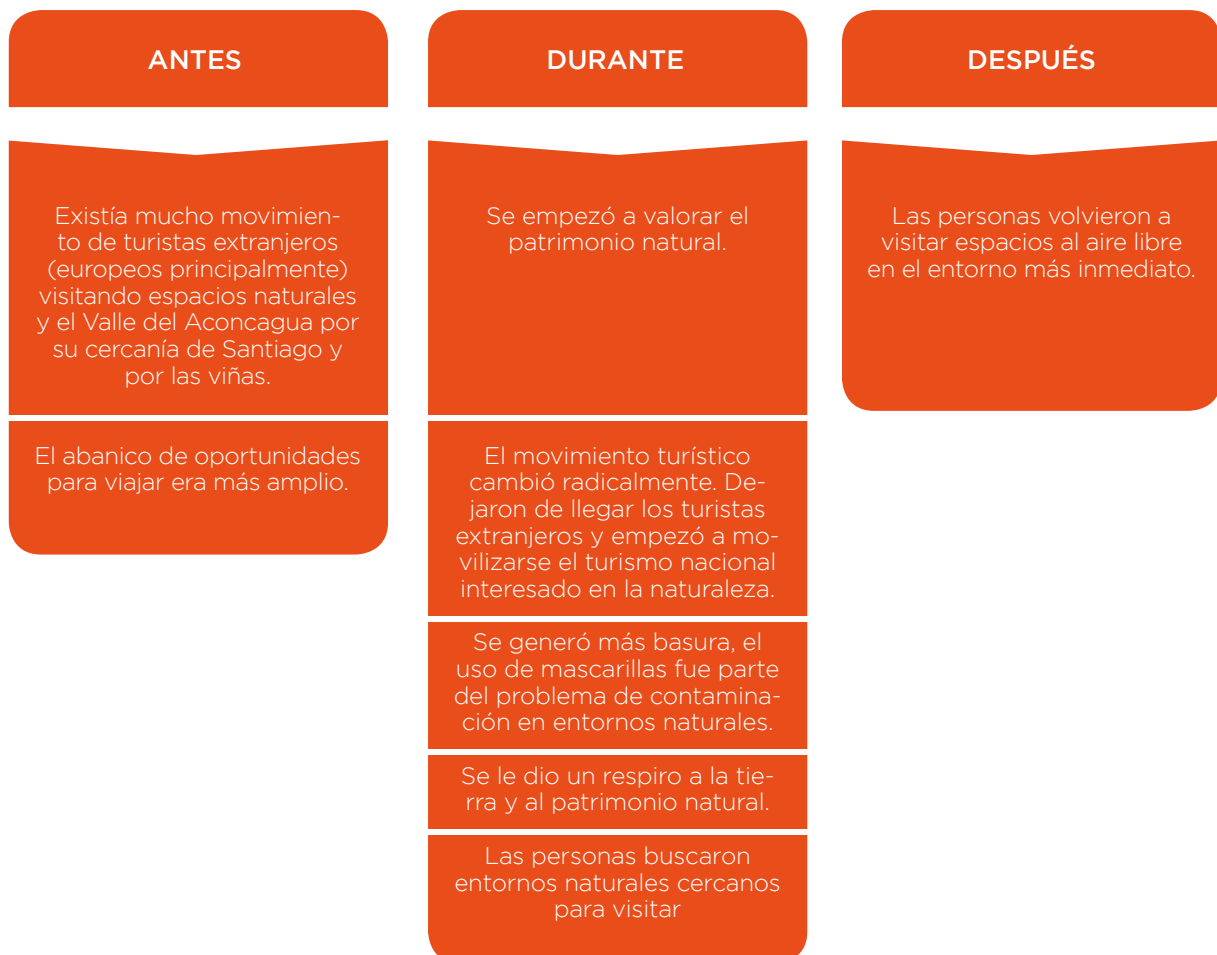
ANTES

Existía mucho movimiento de turistas extranjeros (europeos principalmente) visitando espacios naturales y el Valle del Aconcagua por su cercanía de Santiago y por las viñas.

El abanico de oportunidades para viajar era más amplio.

DURANTE

Se empezó a valorar el patrimonio natural.

El movimiento turístico cambió radicalmente. Dejaron de llegar los turistas extranjeros y empezó a movilizarse el turismo nacional interesado en la naturaleza.

Se generó más basura, el uso de mascarillas fue parte del problema de contaminación en entornos naturales.

Se le dio un respiro a la tierra y al patrimonio natural.

Las personas buscaron entornos naturales cercanos para visitar

DESPUÉS

Las personas volvieron a visitar espacios al aire libre en el entorno más inmediato.